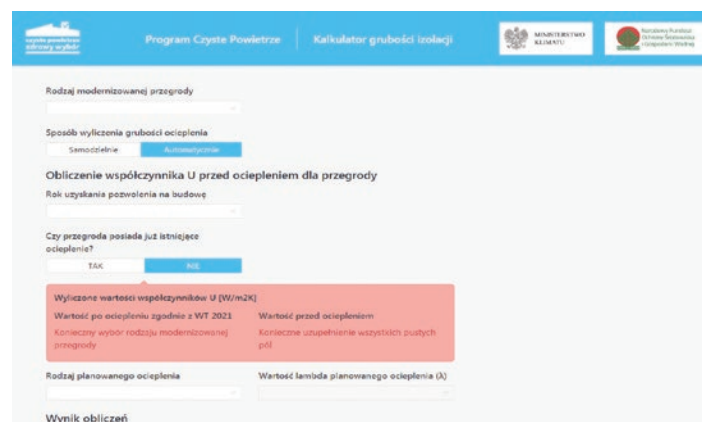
czyste powietrze zdrowy wybór

Program Czyste Powietrze | Kalkulator grubości izolacji

MINISTERSTWO KLIMATU

Narodowy Fundusz Ochrony Środowiska i Gospodarki Wodnej

Rodzaj modernizowanej przegrody

Sposób wyliczenia grubości ocieplenia

Samodzielnie | Automatycznie

Obliczenie współczynnika U przed ociepleniem dla przegrody

Rok uzyskania pozwolenia na budowę

Czy przegroda posiada już istniejące ocieplenie?

TAK | NIE

Wyliczone wartości współczynników U [W/m2K]

Wartość po ociepleniu zgodnie z WT 2021

Konieczny wybór rodzaju modernizowanej przegrody

Wartość przed ociepleniem

Konieczne uzupełnienie wszystkich pustych pól

Rodzaj planowanego ocieplenia

Wartość lambda planowanego ocieplenia (λ)

Wynik obliczeń